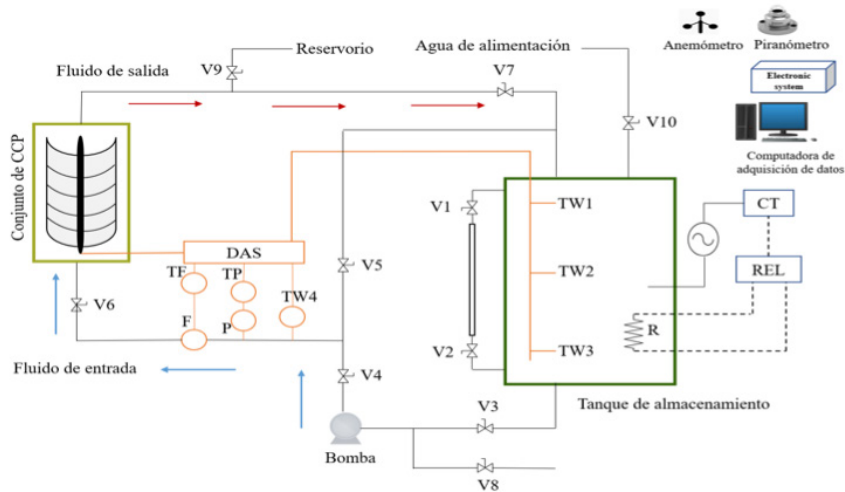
Anemómetro Piranómetro

Electronic system

Computadora de adquisición de datos

Reservorio

Agua de alimentación

V9

Fluido de salida

V7

V10

Conjunto de CCP

DAS

V5

V1

TW1

CT

TF

TP

TW2

REL

TW4

V6

F

P

R

V2

TW3

Fluido de entrada

V4

V3

Tanque de almacenamiento

Bomba

V8